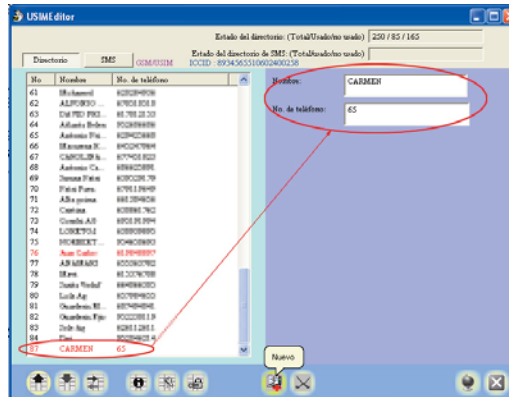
USIMEditor

Estado del directorio: (Total/Usado/no usado) 250 / 85 / 165

Estado del directorio de SMS: (Total/Usado/no usado)

Directorio SMS GSM/USIM ICCID : 8934565510602400258

| No | Nombre | No. de teléfono |
|---|---|---|
| 61 | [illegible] | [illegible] |
| 62 | ALFONSO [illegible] | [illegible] |
| 63 | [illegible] | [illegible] |
| 64 | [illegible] | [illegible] |
| 65 | Antonio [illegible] | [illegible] |
| 66 | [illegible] | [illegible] |
| 67 | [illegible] | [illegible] |
| 68 | Antonio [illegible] | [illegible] |
| 69 | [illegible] | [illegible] |
| 70 | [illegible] | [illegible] |
| 71 | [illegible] | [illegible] |
| 72 | Cristina | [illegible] |
| 73 | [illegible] | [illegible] |
| 74 | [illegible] | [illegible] |
| 75 | NORBERT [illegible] | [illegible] |
| 76 | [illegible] | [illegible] |
| 77 | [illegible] | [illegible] |
| 78 | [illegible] | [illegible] |
| 79 | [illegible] | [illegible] |
| 80 | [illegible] | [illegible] |
| 81 | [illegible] | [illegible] |
| 82 | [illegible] | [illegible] |
| 83 | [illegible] | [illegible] |
| 84 | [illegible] | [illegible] |
| 87 | CARMEN | 65 |

Nombre: CARMEN

No. de teléfono: 65

Nuevo